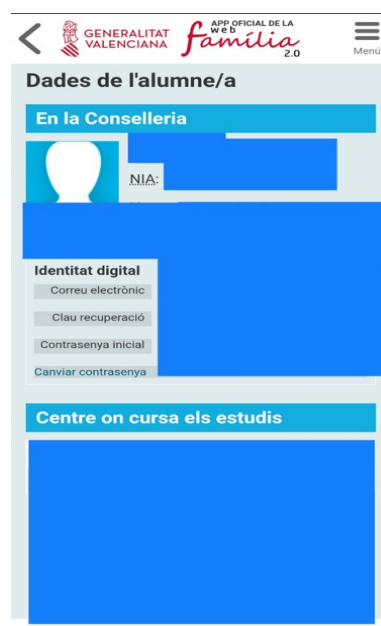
GENERALITAT VALENCIANA
APP OFICIAL DE LA web família 2.0
Menú

Dades de l'alumne/a

En la Conselleria

NIA:

Identitat digital
Correu electrònic
Clau recuperació
Contrasenya inicial
Canviar contrasenya

Centre on cursa els estudis